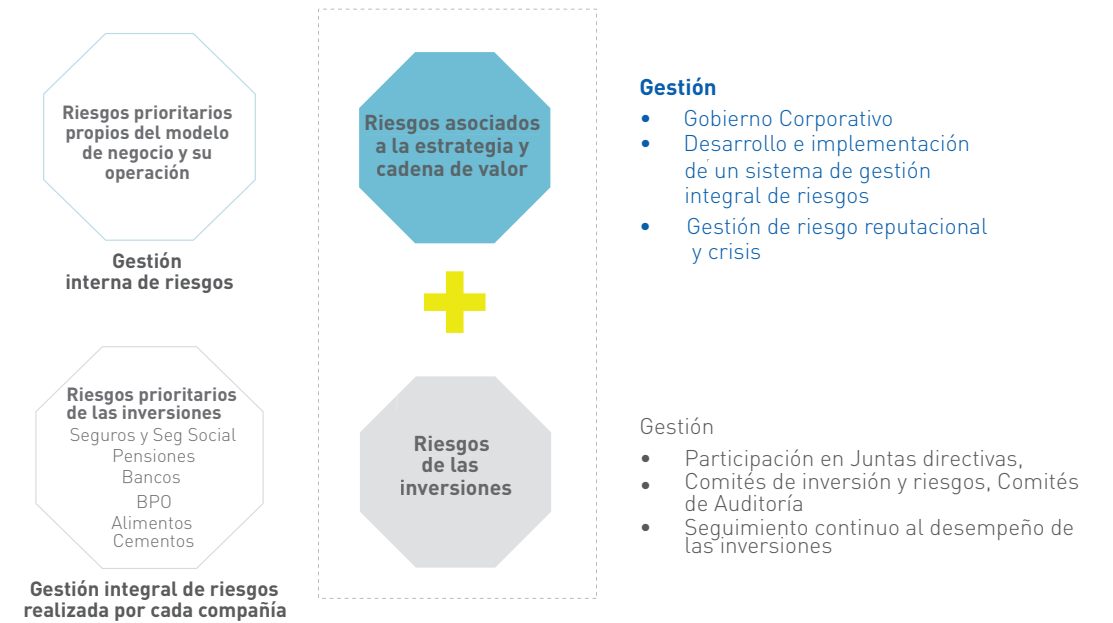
Riesgos prioritarios propios del modelo de negocio y su operación

Gestión interna de riesgos

Riesgos prioritarios de las inversiones
Seguros y Seg Social
Pensiones
Bancos
BPO
Alimentos
Cementos

Gestión integral de riesgos realizada por cada compañía

Riesgos asociados a la estrategia y cadena de valor

Riesgos de las inversiones

Gestión
• Gobierno Corporativo
• Desarrollo e implementación de un sistema de gestión integral de riesgos
• Gestión de riesgo reputacional y crisis

Gestión
• Participación en Juntas directivas,
• Comités de inversión y riesgos, Comités de Auditoría
• Seguimiento continuo al desempeño de las inversiones